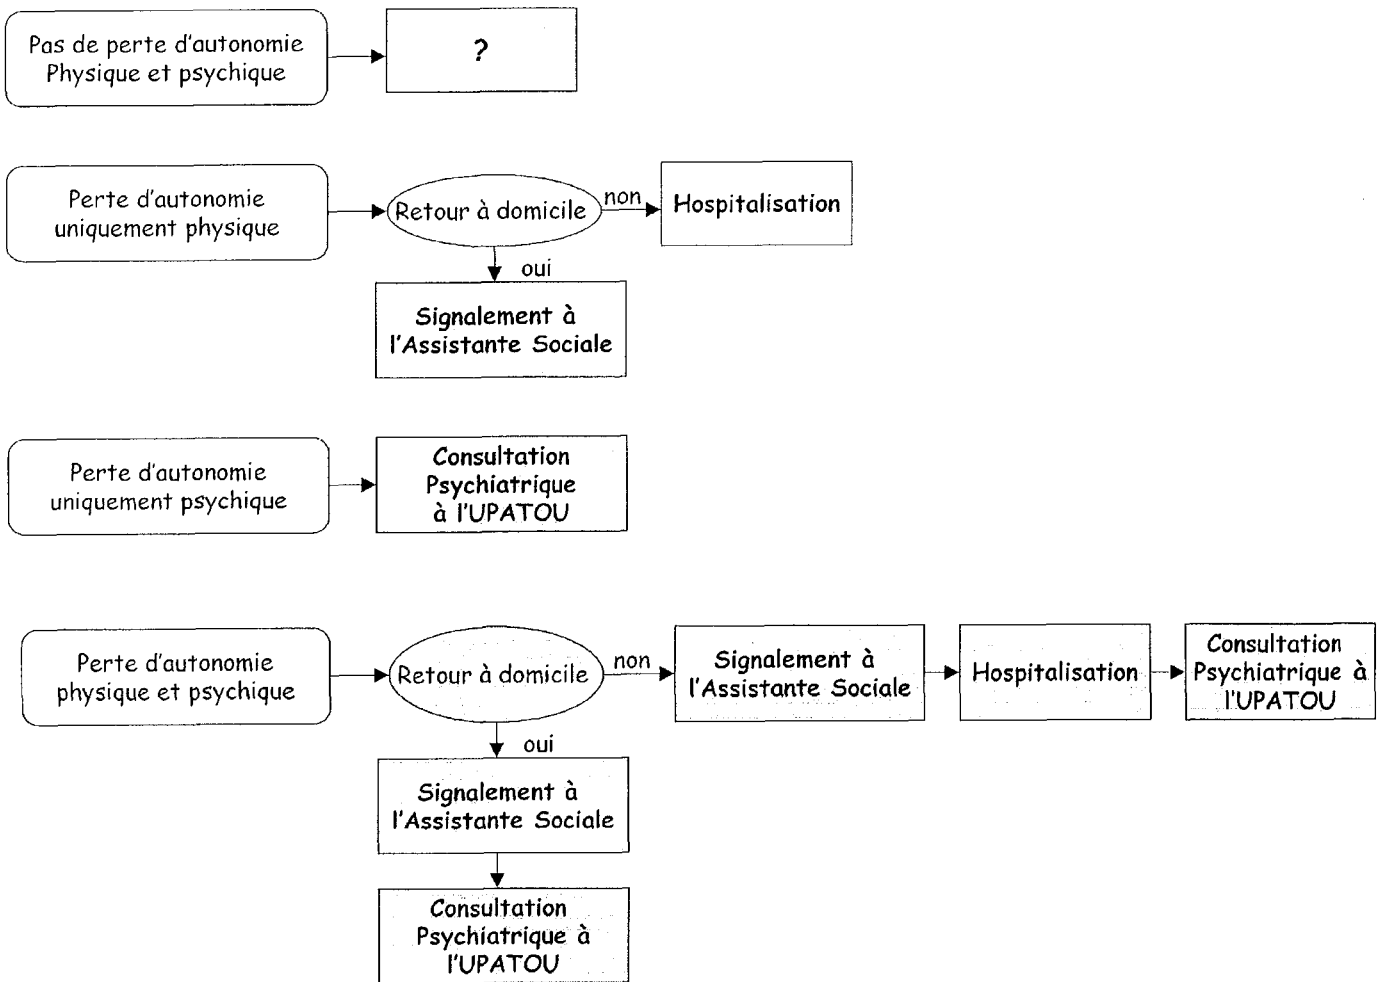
Pas de perte d'autonomie Physique et psychique

?

Perte d'autonomie uniquement physique

Retour à domicile

non

Hospitalisation

oui

Signalement à l'Assistante Sociale

Perte d'autonomie uniquement psychique

Consultation Psychiatrique à l'UPATOU

Perte d'autonomie physique et psychique

Retour à domicile

non

Signalement à l'Assistante Sociale

Hospitalisation

Consultation Psychiatrique à l'UPATOU

oui

Signalement à l'Assistante Sociale

Consultation Psychiatrique à l'UPATOU